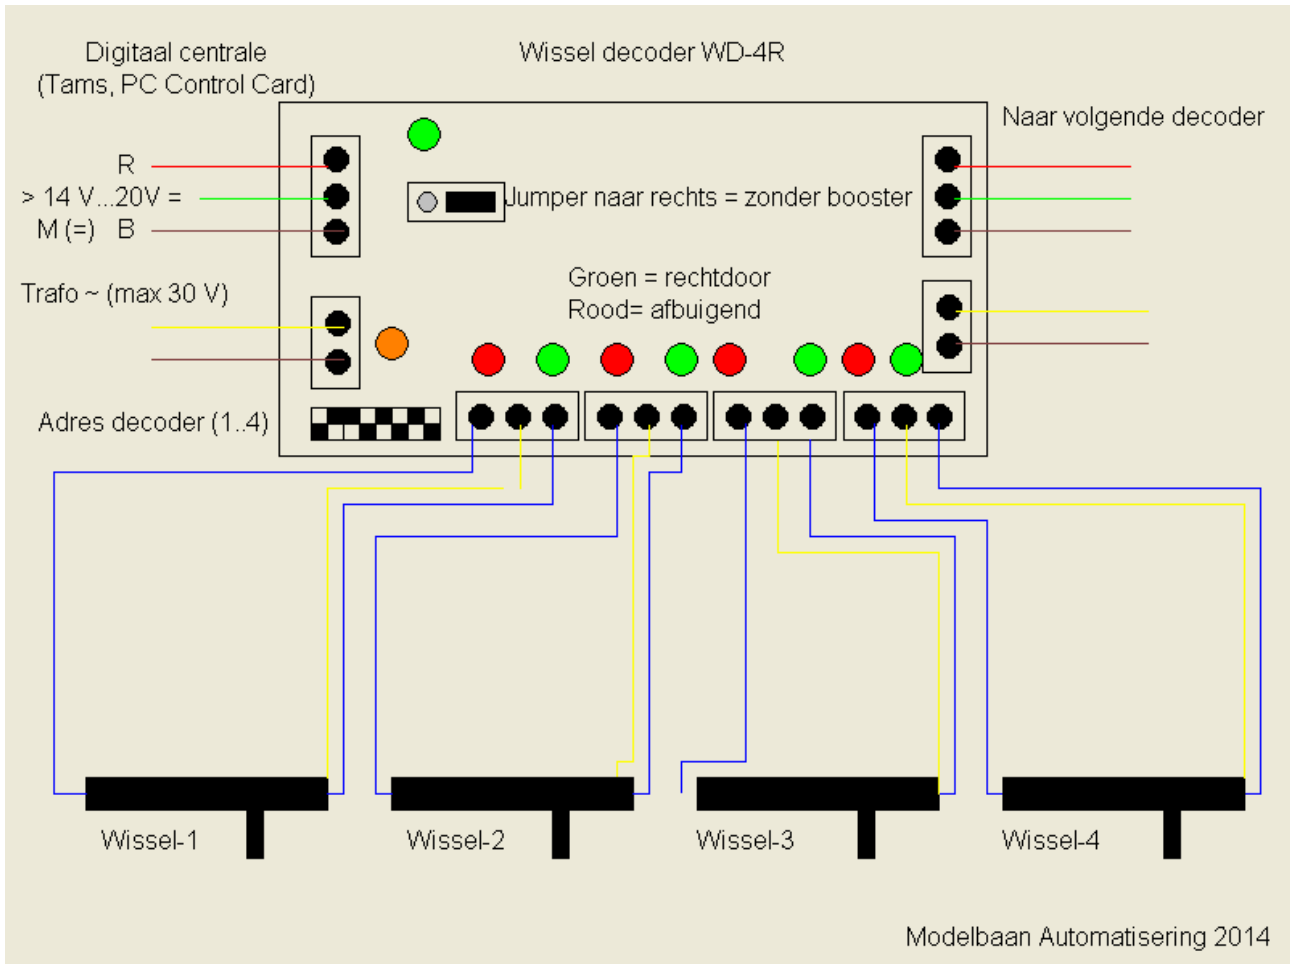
Digitaal centrale
(Tams, PC Control Card)

Wissel decoder WD-4R

Naar volgende decoder

R
> 14 V...20V =
M (=) B

Jumper naar rechts = zonder booster

Trafo ~ (max 30 V)

Groen = rechtdoor
Rood= afbuigend

Adres decoder (1..4)

Wissel-1

Wissel-2

Wissel-3

Wissel-4

Modelbaan Automatisering 2014